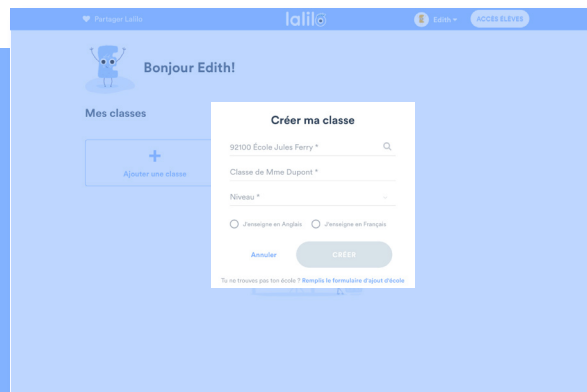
Partager Lalilo

lalilo

Edith

ACCÈS ÉLÈVES

Bonjour Edith!

Mes classes

+
Ajouter une classe

Créer ma classe

92100 École Jules Ferry *

Classe de Mme Dupont *

Niveau *

J'enseigne en Anglais

J'enseigne en Français

Annuler

CRÉER

Tu ne trouves pas ton école ? Remplis le formulaire d'ajout d'école